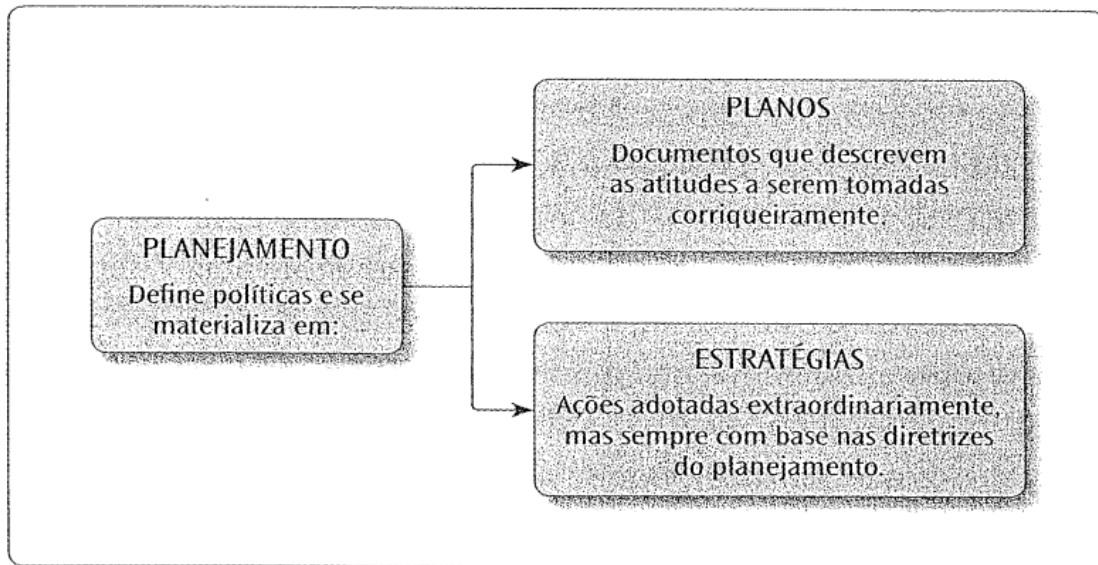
PLANEJAMENTO
Define políticas e se materializa em:

PLANOS
Documentos que descrevem as atitudes a serem tomadas corriqueiramente.

ESTRATÉGIAS
Ações adotadas extraordinariamente, mas sempre com base nas diretrizes do planejamento.